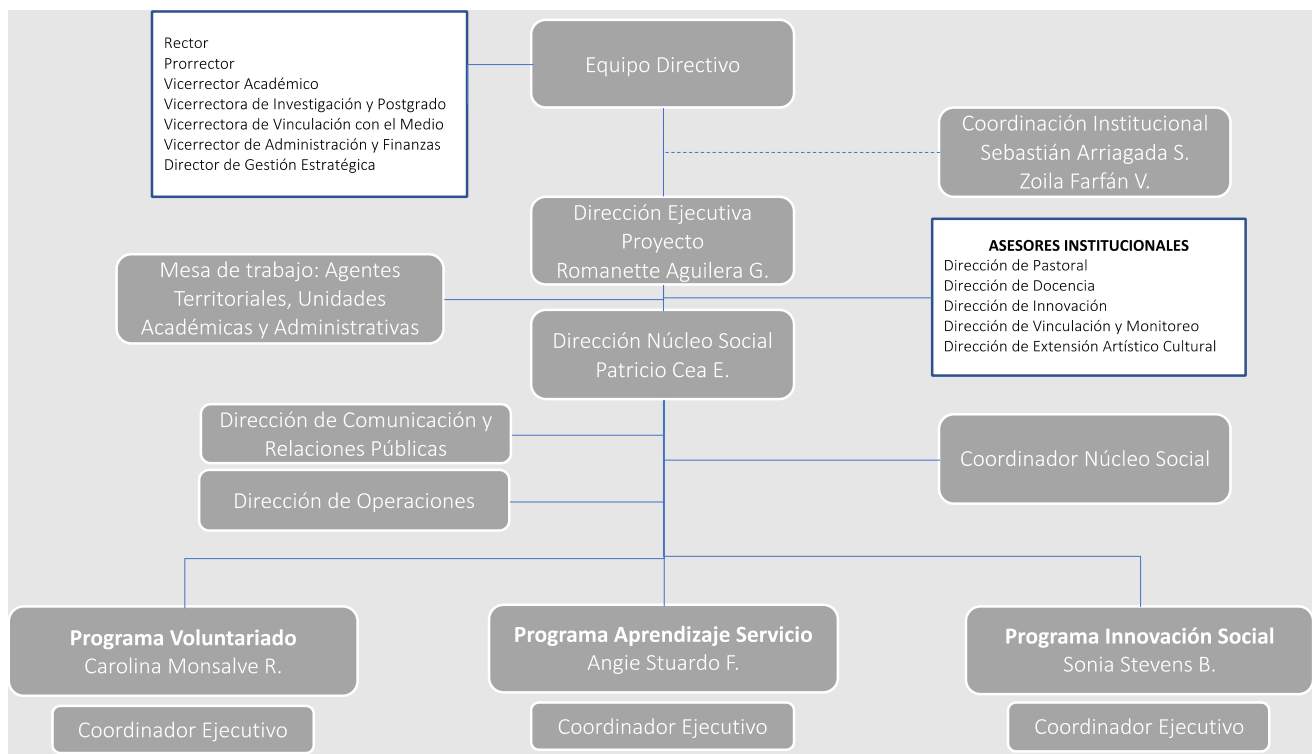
Rector
Prorrector
Vicerrector Académico
Vicerrectora de Investigación y Postgrado
Vicerrectora de Vinculación con el Medio
Vicerrector de Administración y Finanzas
Director de Gestión Estratégica

Equipo Directivo

Coordinación Institucional
Sebastián Arriagada S.
Zoila Farfán V.

Dirección Ejecutiva
Proyecto
Romanette Aguilera G.

ASESORES INSTITUCIONALES
Dirección de Pastoral
Dirección de Docencia
Dirección de Innovación
Dirección de Vinculación y Monitoreo
Dirección de Extensión Artístico Cultural

Mesa de trabajo: Agentes Territoriales, Unidades Académicas y Administrativas

Dirección Núcleo Social
Patricio Cea E.

Dirección de Comunicación y Relaciones Públicas

Coordinador Núcleo Social

Dirección de Operaciones

Programa Voluntariado
Carolina Monsalve R.

Programa Aprendizaje Servicio
Angie Stuardo F.

Programa Innovación Social
Sonia Stevens B.

Coordinador Ejecutivo

Coordinador Ejecutivo

Coordinador Ejecutivo